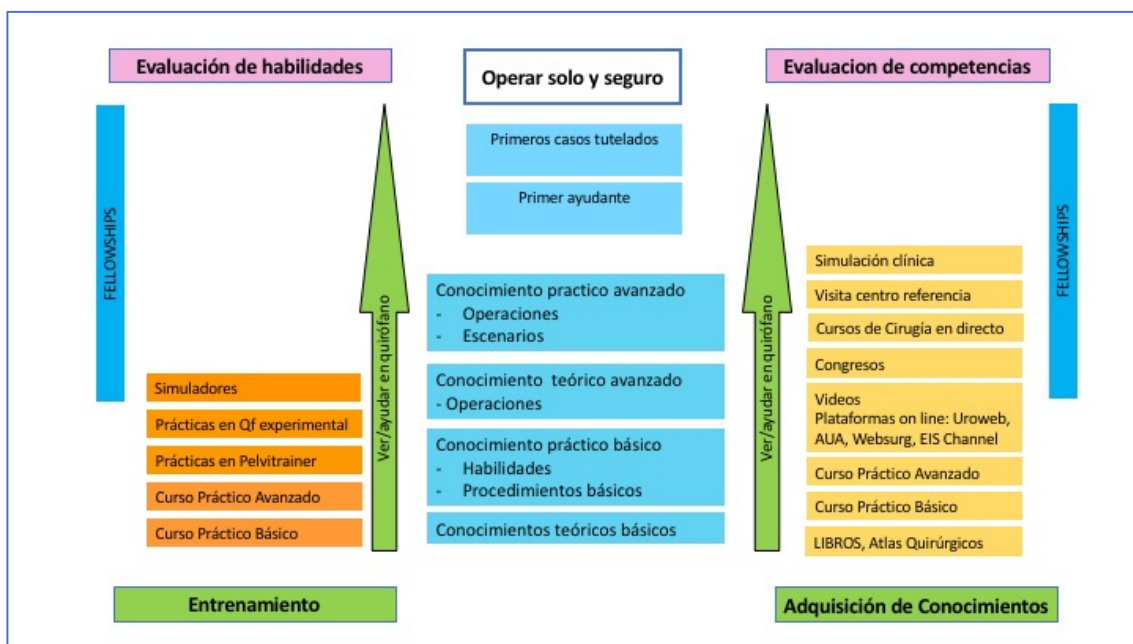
Evaluación de habilidades

Operar solo y seguro

Evaluacion de competencias

FELLOWSHIPS

Primeros casos tutelados

Primer ayudante

FELLOWSHIPS

Conocimiento practico avanzado
- Operaciones
- Escenarios

Conocimiento teórico avanzado
- Operaciones

Conocimiento práctico básico
- Habilidades
- Procedimientos básicos

Conocimientos teóricos básicos

Ver/ayudar en quirófano

Ver/ayudar en quirófano

Simuladores

Prácticas en Qf experimental

Prácticas en Pelvitrainer

Curso Práctico Avanzado

Curso Práctico Básico

Simulación clínica

Visita centro referencia

Cursos de Cirugía en directo

Congresos

Videos
Plataformas on line: Uroweb, AUA, Websurg, EIS Channel

Curso Práctico Avanzado

Curso Práctico Básico

LIBROS, Atlas Quirúrgicos

Entrenamiento

Adquisición de Conocimientos